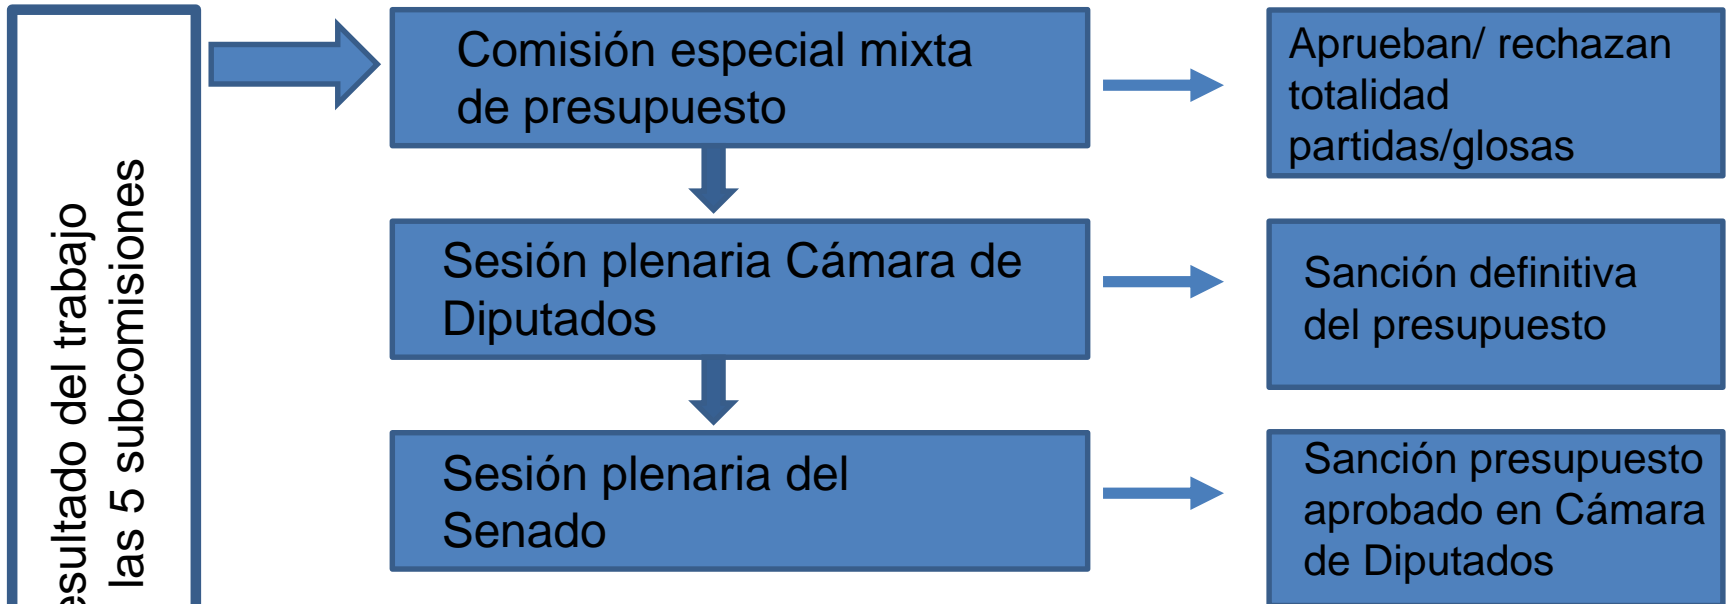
esultado del trabajo las 5 subcomisiones

Comisión especial mixta de presupuesto

Aprueban/ rechazan totalidad partidas/glosas

Sesión plenaria Cámara de Diputados

Sanción definitiva del presupuesto

Sesión plenaria del Senado

Sanción presupuesto aprobado en Cámara de Diputados